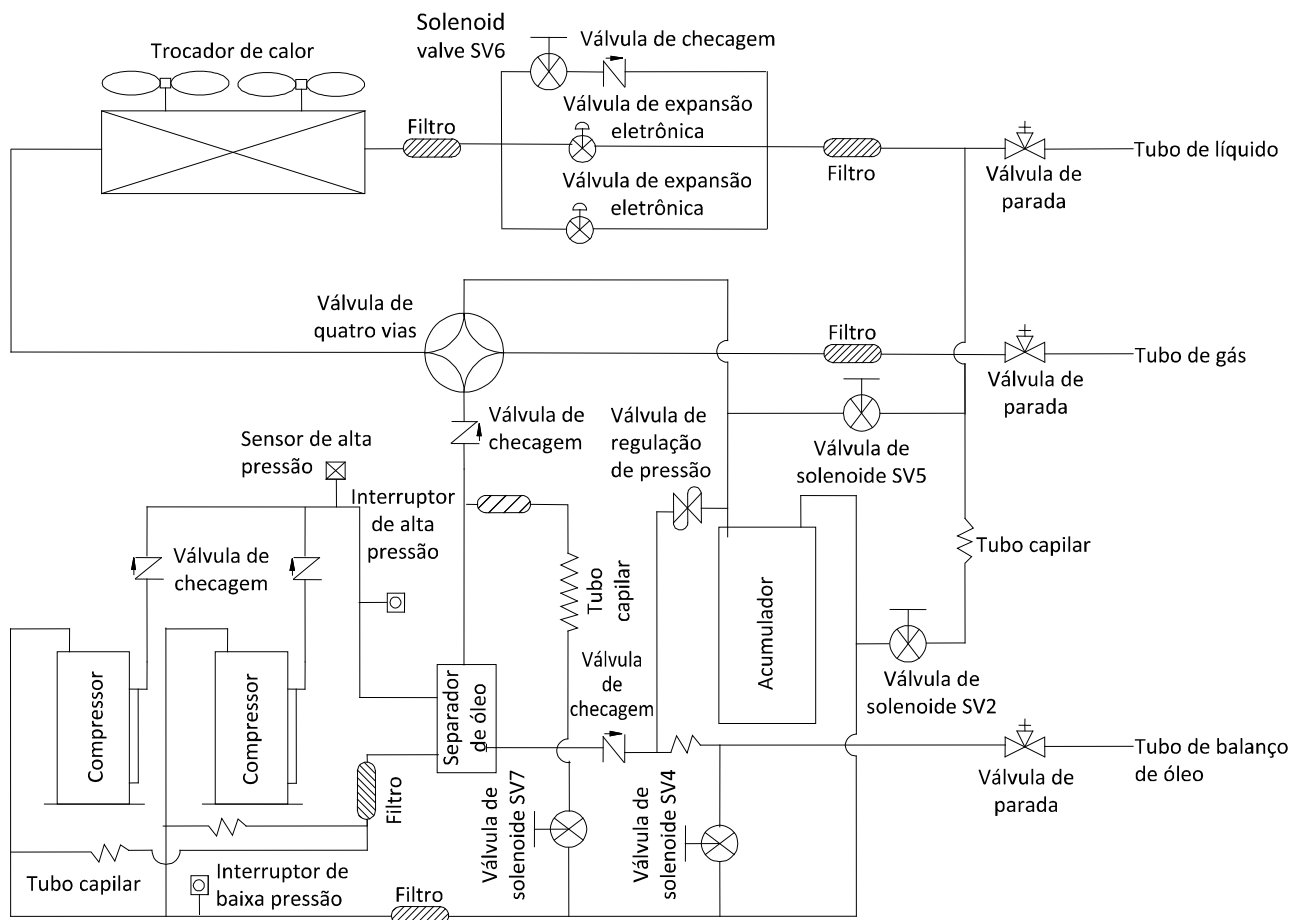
Solenoid valve SV6

Válvula de checagem

Trocador de calor

Válvula de expansão eletrônica

Filtro

Filtro

Válvula de expansão eletrônica

Tubo de líquido

Válvula de parada

Válvula de quatro vias

Filtro

Tubo de gás

Válvula de parada

Válvula de checagem

Válvula de regulação de pressão

Válvula de solenoide SV5

Sensor de alta pressão

Interruptor de alta pressão

Válvula de checagem

Tubo capilar

Tubo capilar

Acumulador

Compressor

Compressor

Separador de óleo

Válvula de checagem

Válvula de solenoide SV2

Tubo de balanço de óleo

Válvula de parada

Filtro

Válvula de solenoide SV7

Válvula de solenoide SV4

Tubo capilar

Interruptor de baixa pressão

Filtro